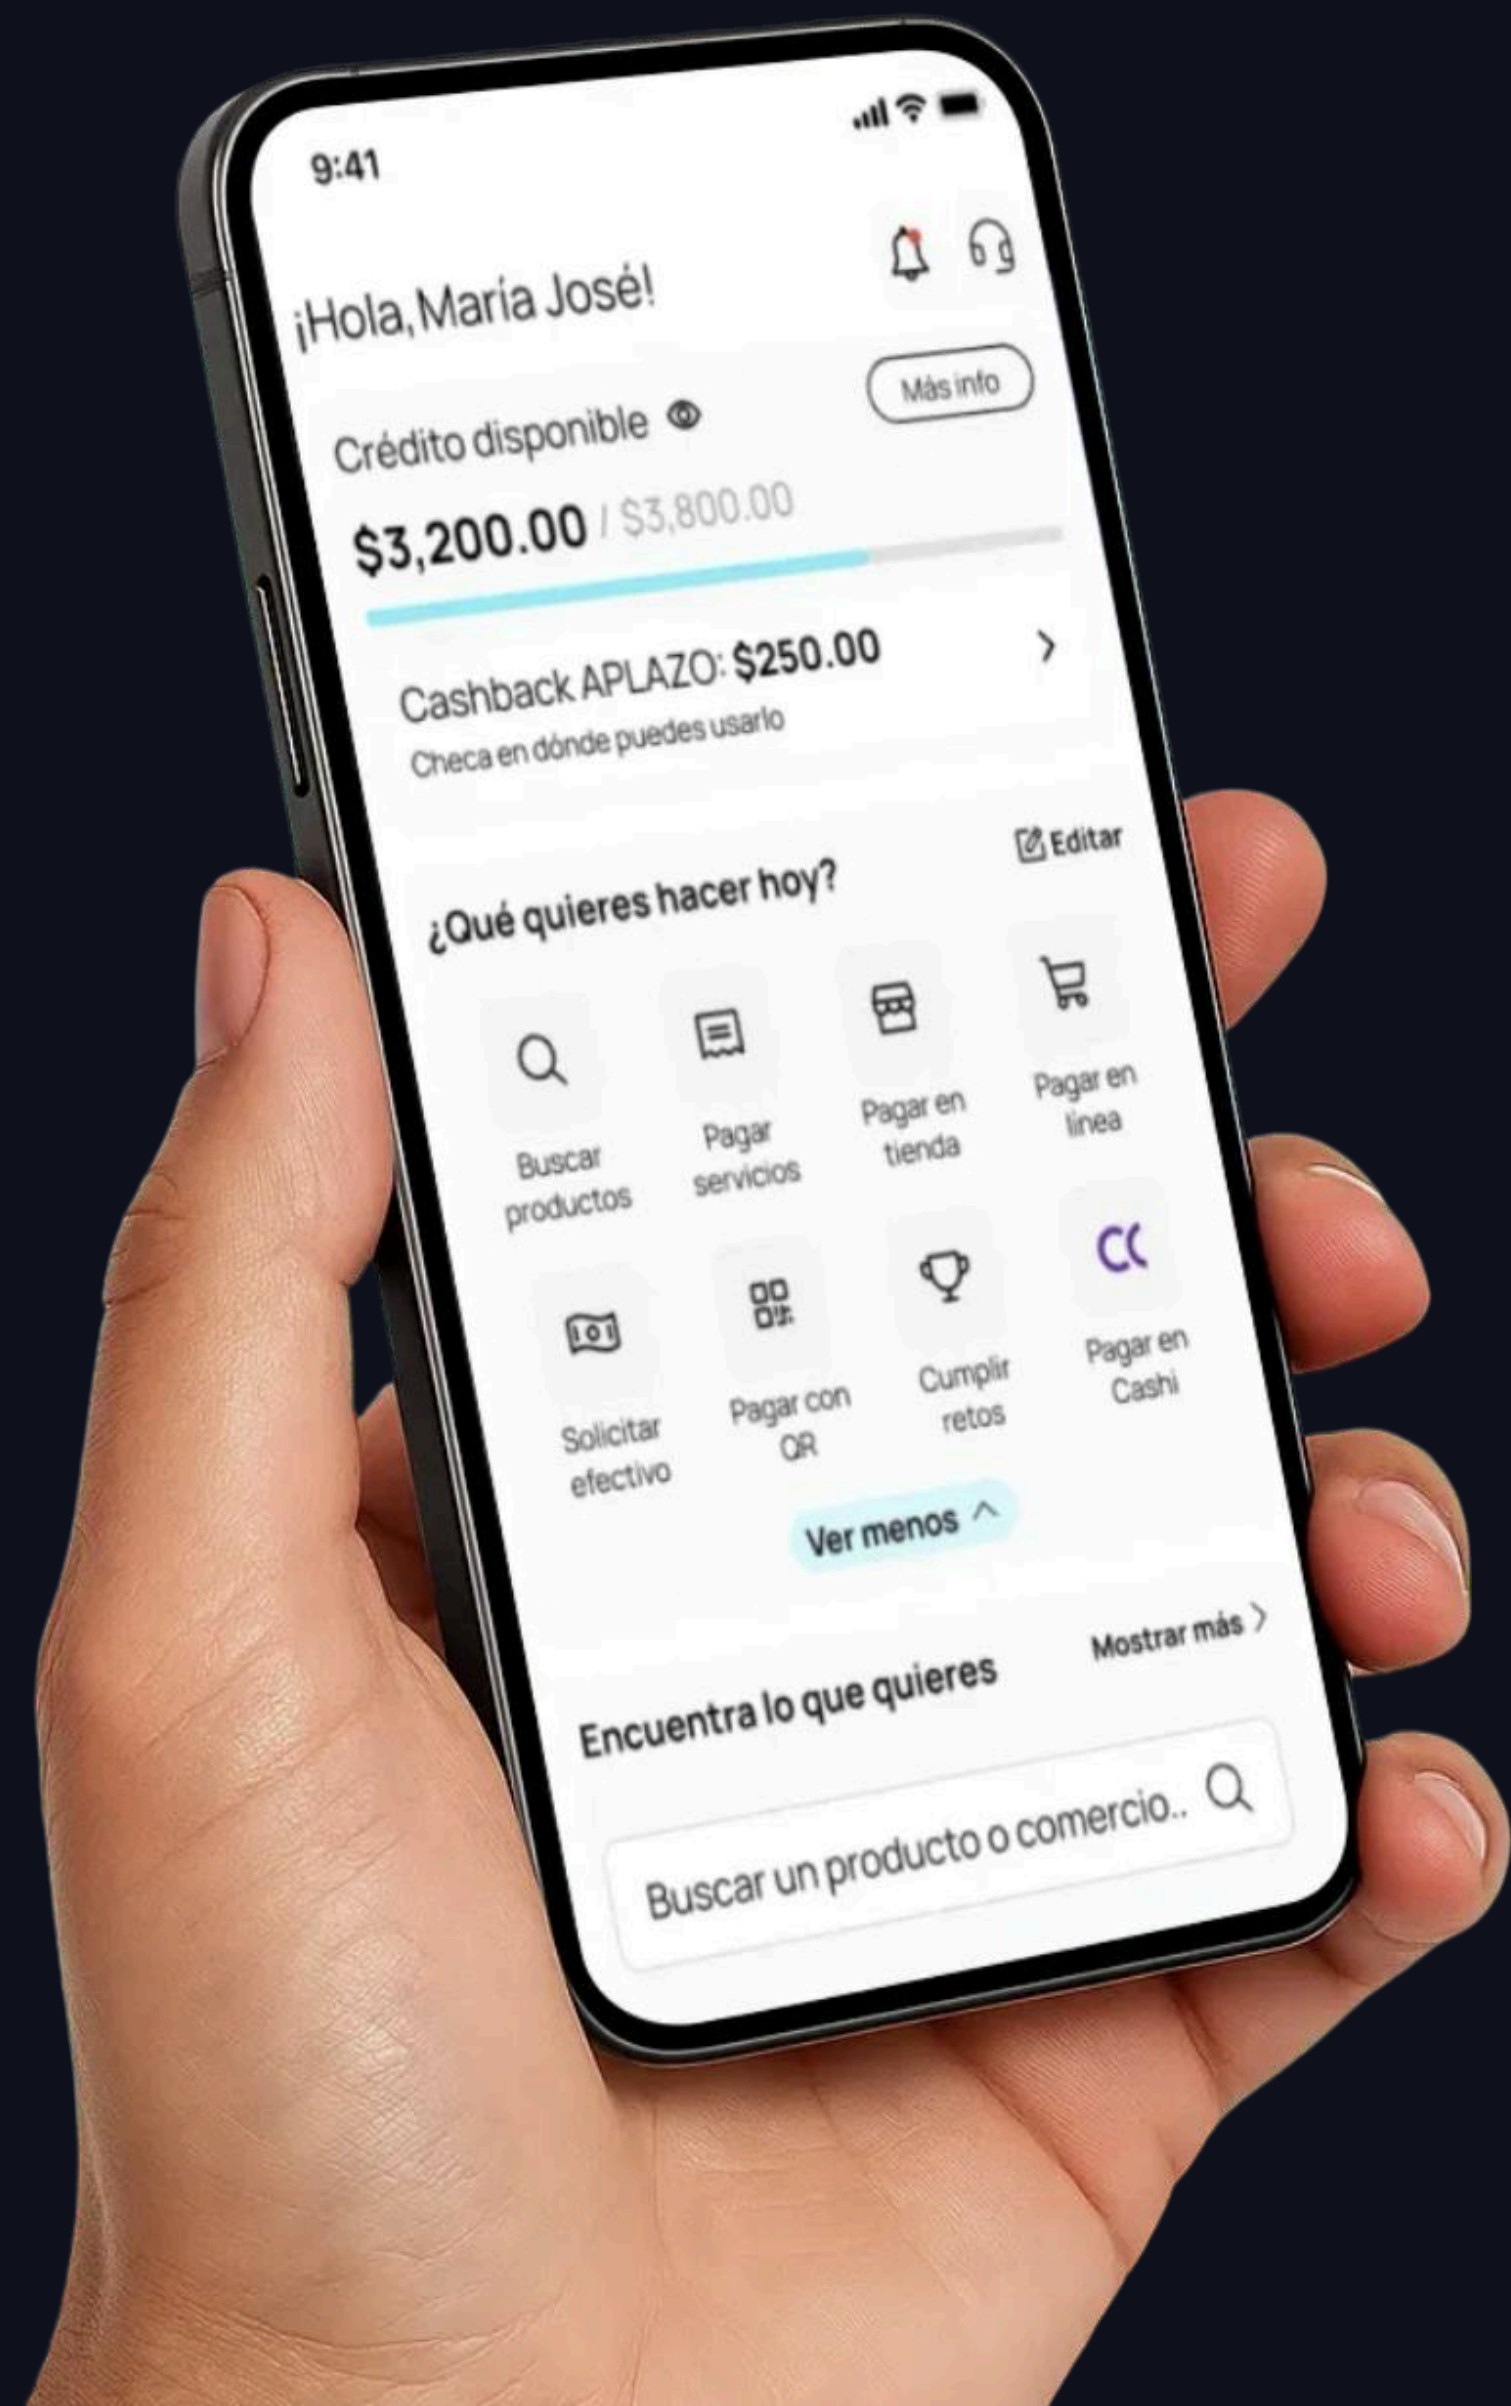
9:41

¡Hola, María José!

Más info

Crédito disponible

$3,200.00 / $3,800.00

Cashback APLAZO: $250.00
Checa en dónde puedes usarlo

Editar

¿Qué quieres hacer hoy?

Buscar productos

Pagar servicios

Pagar en tienda

Pagar en línea

Solicitar efectivo

Pagar con QR

Cumplir retos

CC

Pagar en Cashi

Ver menos

Encuentra lo que quieres

Mostrar más

Buscar un producto o comercio..